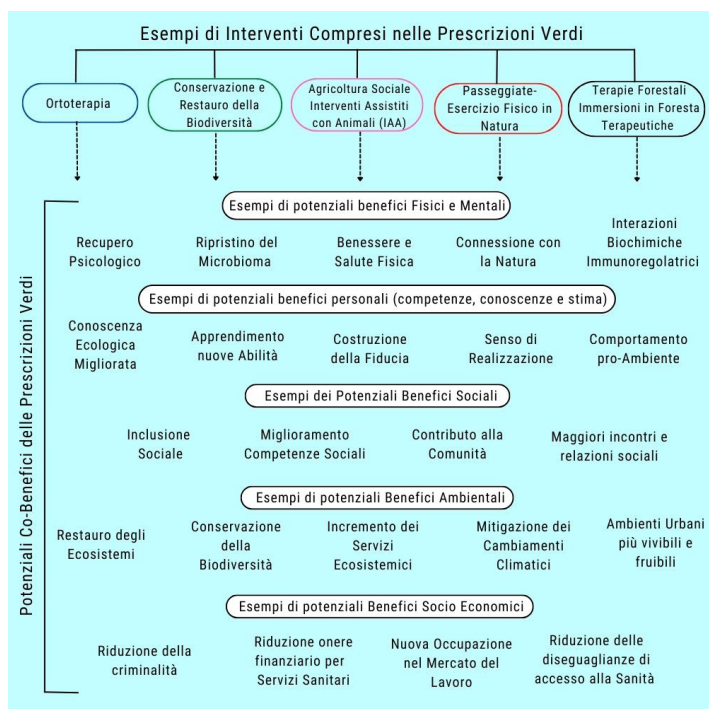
Esempi di Interventi Compresi nelle Prescrizioni Verdi

Ortoterapia

Conservazione e Restauro della Biodiversità

Agricoltura Sociale Interventi Assistiti con Animali (IAA)

Passeggiate-Esercizio Fisico in Natura

Terapie Forestali Immersioni in Foresta Terapeutiche

Potenziali Co-Benefici delle Prescrizioni Verdi

Esempi di potenziali benefici Fisici e Mentali

Recupero Psicologico

Ripristino del Microbioma

Benessere e Salute Fisica

Connessione con la Natura

Interazioni Biochimiche Immunoregolatrici

Esempi di potenziali benefici personali (competenze, conoscenze e stima)

Conoscenza Ecologica Migliorata

Apprendimento nuove Abilità

Costruzione della Fiducia

Senso di Realizzazione

Comportamento pro-Ambiente

Esempi dei Potenziali Benefici Sociali

Inclusione Sociale

Miglioramento Competenze Sociali

Contributo alla Comunità

Maggiori incontri e relazioni sociali

Esempi di potenziali Benefici Ambientali

Restauro degli Ecosistemi

Conservazione della Biodiversità

Incremento dei Servizi Ecosistemici

Mitigazione dei Cambiamenti Climatici

Ambienti Urbani più vivibili e fruibili

Esempi di potenziali Benefici Socio Economici

Riduzione della criminalità

Riduzione onere finanziario per Servizi Sanitari

Nuova Occupazione nel Mercato del Lavoro

Riduzione delle diseguaglianze di accesso alla Sanità